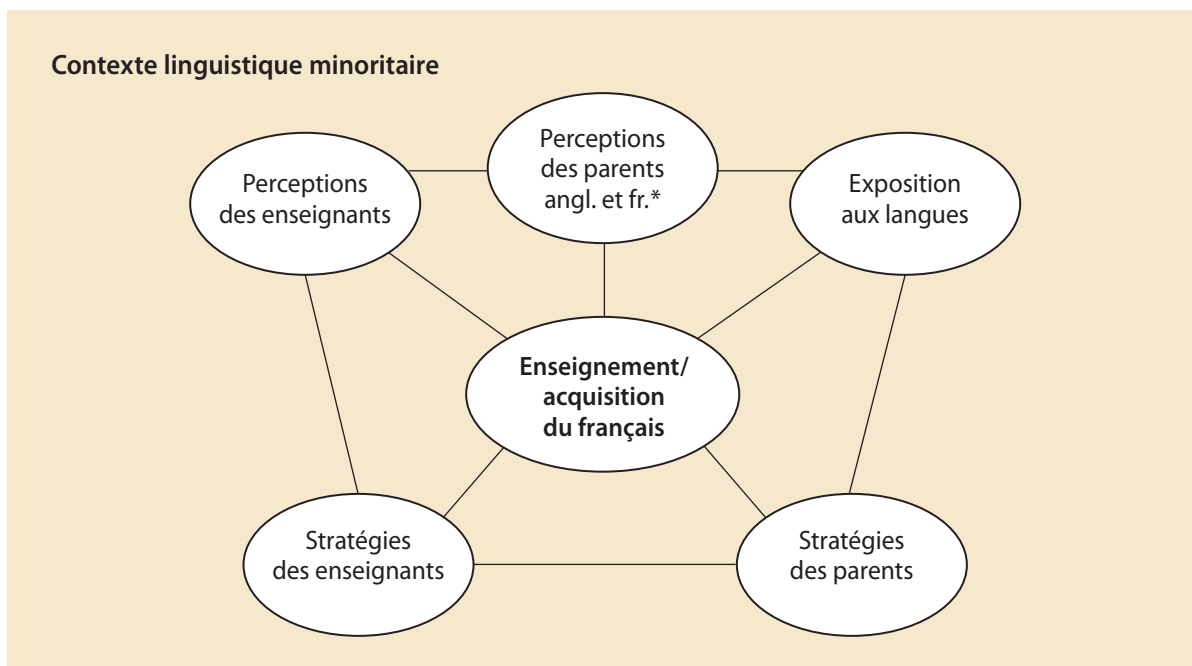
**Contexte linguistique minoritaire**

Perceptions des enseignants

Perceptions des parents angl. et fr.*

Exposition aux langues

**Enseignement/ acquisition du français**

Stratégies des enseignants

Stratégies des parents